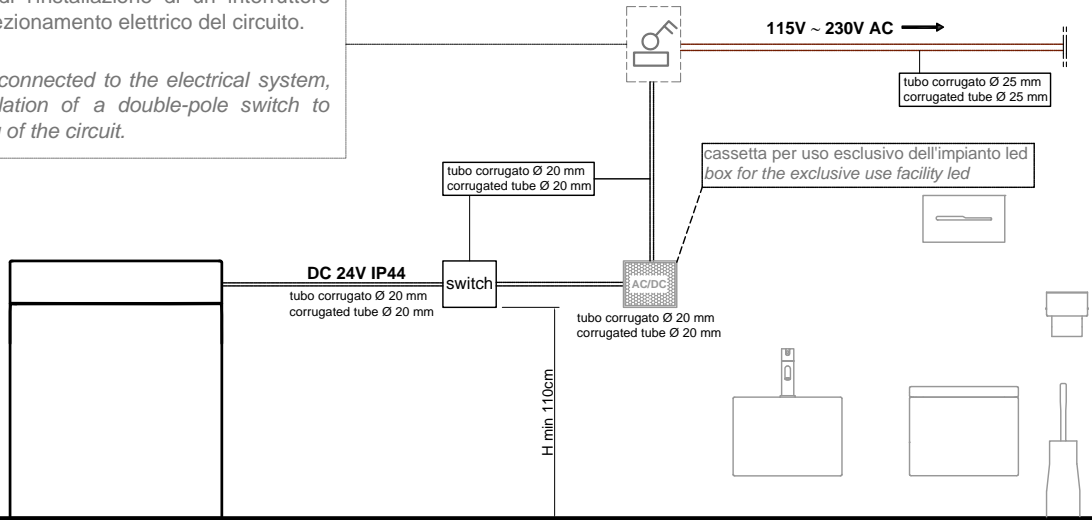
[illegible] l'installazione di un interruttore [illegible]ezionamento elettrico del circuito.

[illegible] connected to the electrical system, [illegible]lation of a double-pole switch to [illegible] of the circuit.

115V ~ 230V AC

tubo corrugato Ø 25 mm
corrugated tube Ø 25 mm

cassetta per uso esclusivo dell'impianto led
box for the exclusive use facility led

tubo corrugato Ø 20 mm
corrugated tube Ø 20 mm

DC 24V IP44

switch

AC/DC

tubo corrugato Ø 20 mm
corrugated tube Ø 20 mm

tubo corrugato Ø 20 mm
corrugated tube Ø 20 mm

H min 110cm